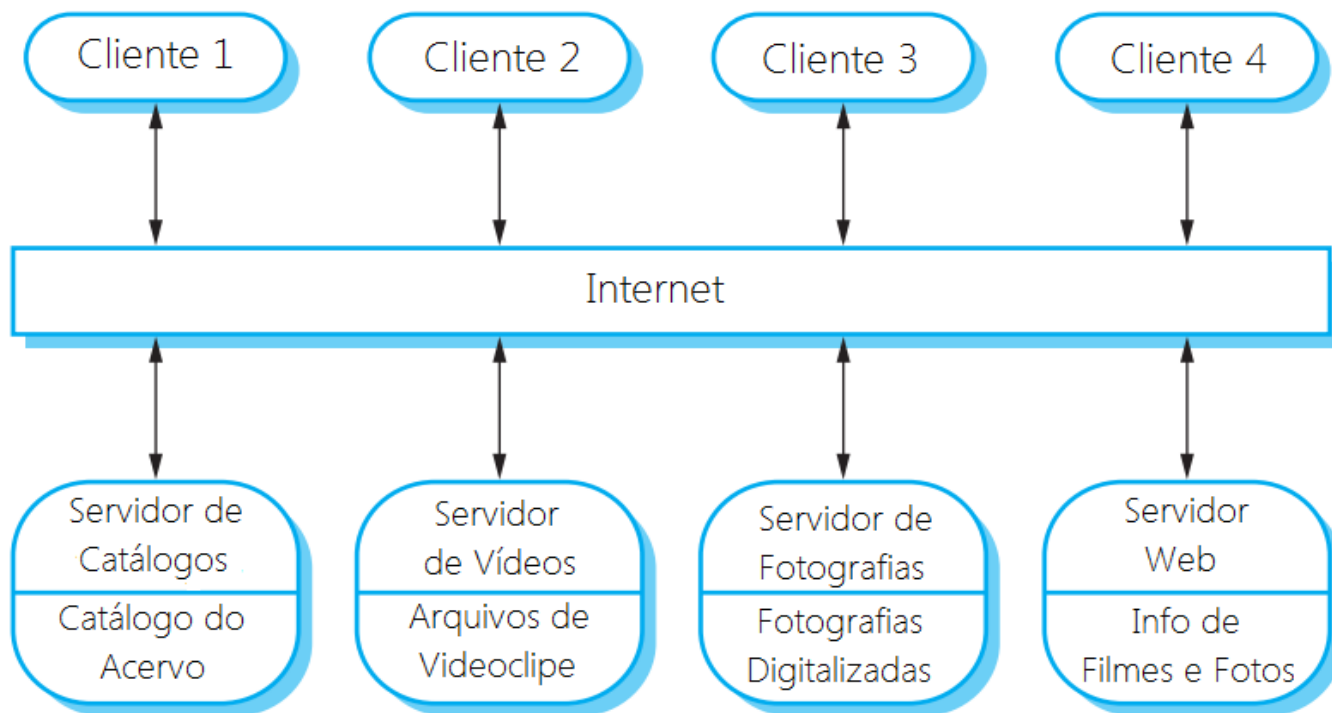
Cliente 1

Cliente 2

Cliente 3

Cliente 4

Internet

Servidor de Catálogos

Catálogo do Acervo

Servidor de Vídeos

Arquivos de Videoclipe

Servidor de Fotografias

Fotografias Digitalizadas

Servidor Web

Info de Filmes e Fotos